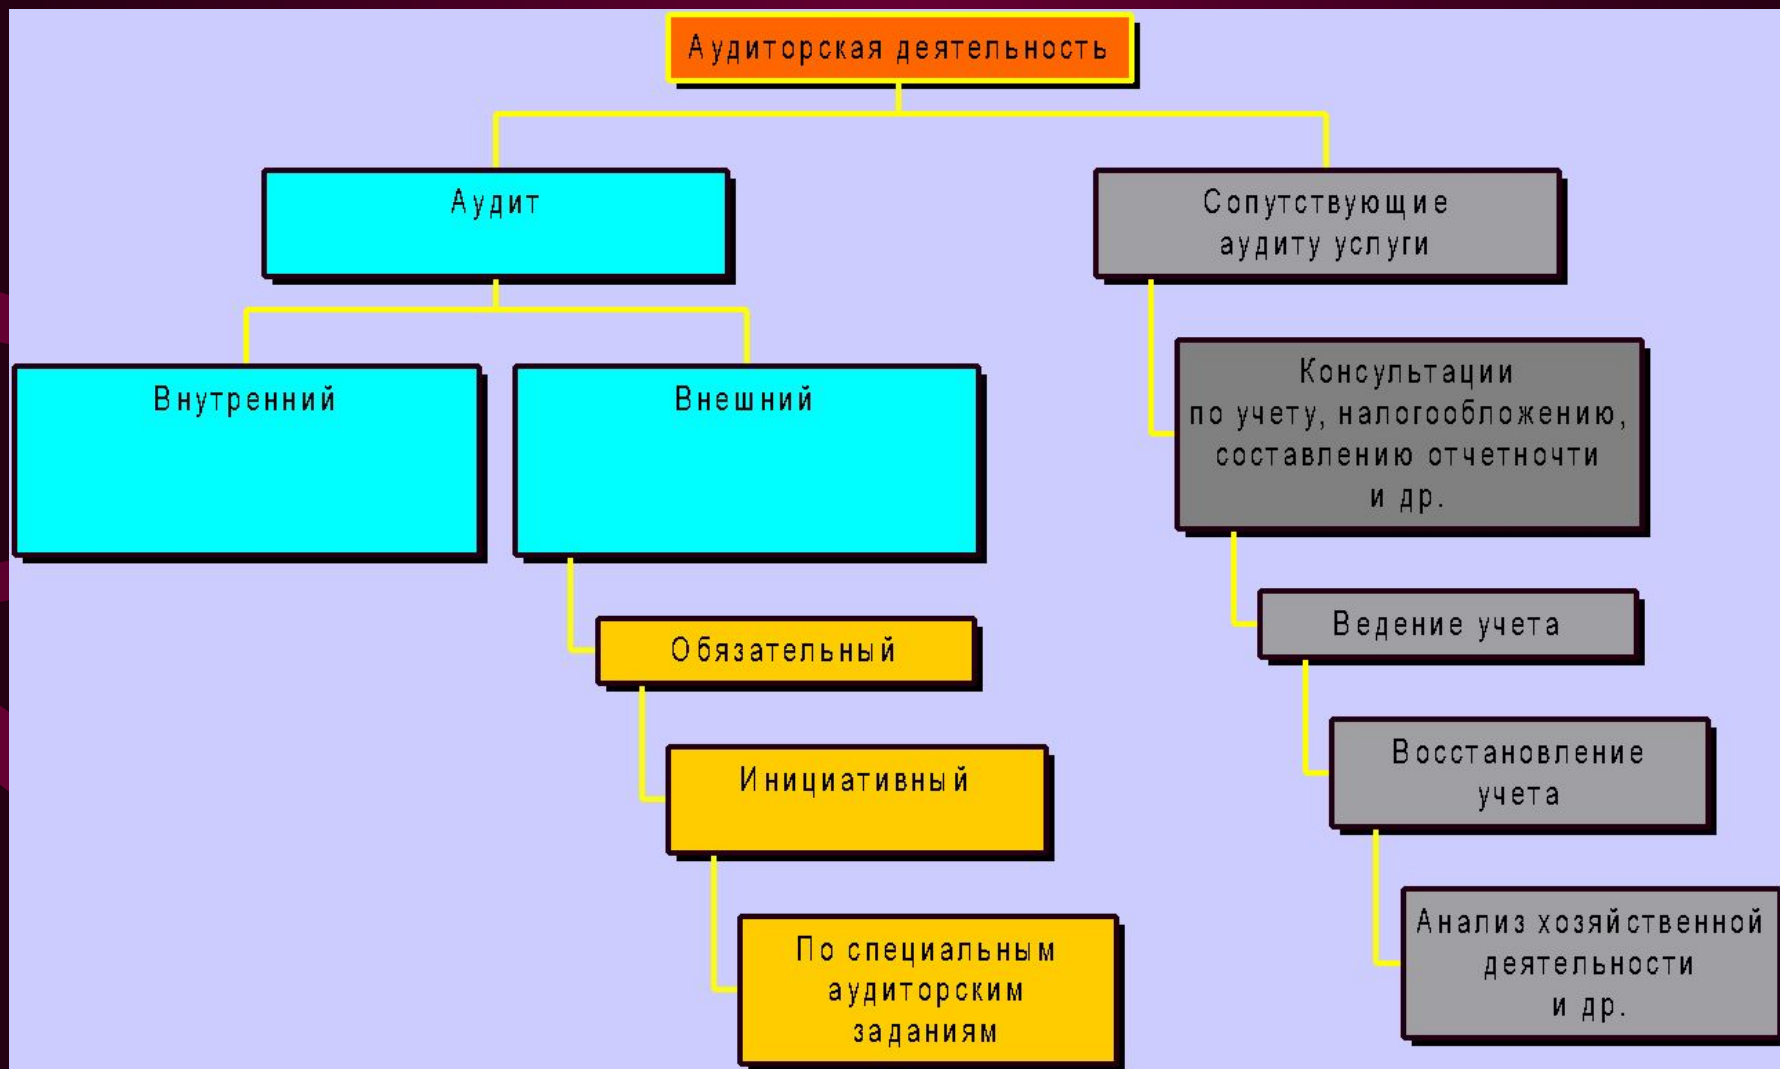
Аудиторская деятельность

Аудит

Сопутствующие аудиту услуги

Внутренний

Внешний

Консультации по учету, налогообложению, составлению отчетночти и др.

Обязательный

Ведение учета

Инициативный

Восстановление учета

По специальным аудиторским заданиям

Анализ хозяйственной деятельности и др.